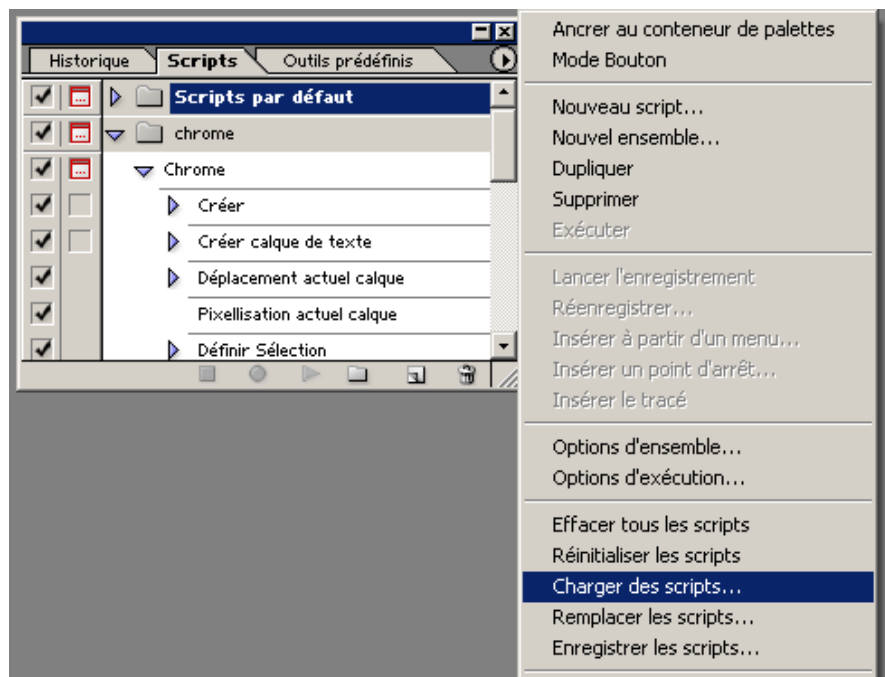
Historique | Scripts | Outils prédéfinis

Scripts par défaut
chrome
Chrome
Créer
Créer calque de texte
Déplacement actuel calque
Pixellisation actuel calque
Définir Sélection

Ancrer au conteneur de palettes
Mode Bouton

Nouveau script...
Nouvel ensemble...
Dupliquer
Supprimer
Exécuter

Lancer l'enregistrement
Réenregistrer...
Insérer à partir d'un menu...
Insérer un point d'arrêt...
Insérer le tracé

Options d'ensemble...
Options d'exécution...

Effacer tous les scripts
Réinitialiser les scripts
Charger des scripts...
Remplacer les scripts...
Enregistrer les scripts...